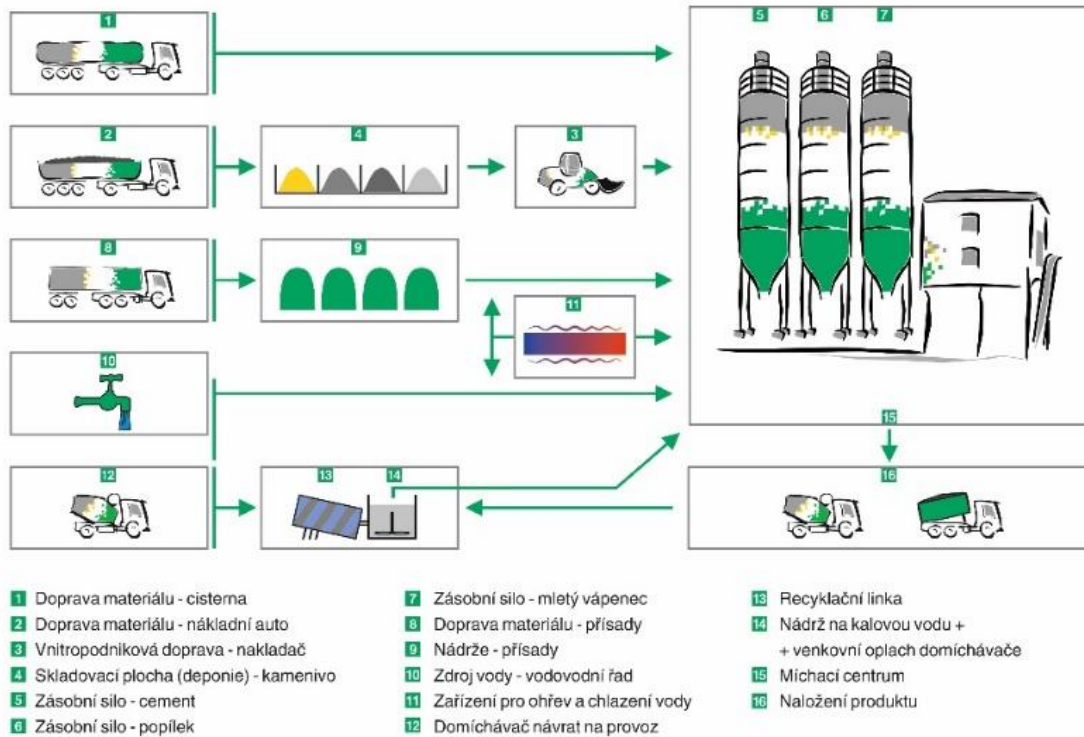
1

2

4

3

8

9

11

10

12

13

14

5 6 7

15

16

1 Doprava materiálu - cisterna
2 Doprava materiálu - nákladní auto
3 Vnitropodniková doprava - nakladač
4 Skladovací plocha (deponie) - kamenivo
5 Zásobní silo - cement
6 Zásobní silo - popílek

7 Zásobní silo - mletý vápenec
8 Doprava materiálu - přísady
9 Nádrže - přísady
10 Zdroj vody - vodovodní řad
11 Zařízení pro ohřev a chlazení vody
12 Domíchávač návrat na provoz

13 Recyklační linka
14 Nádrž na kalovou vodu + + venkovní oplach domíchávače
15 Míchací centrum
16 Naložení produktu